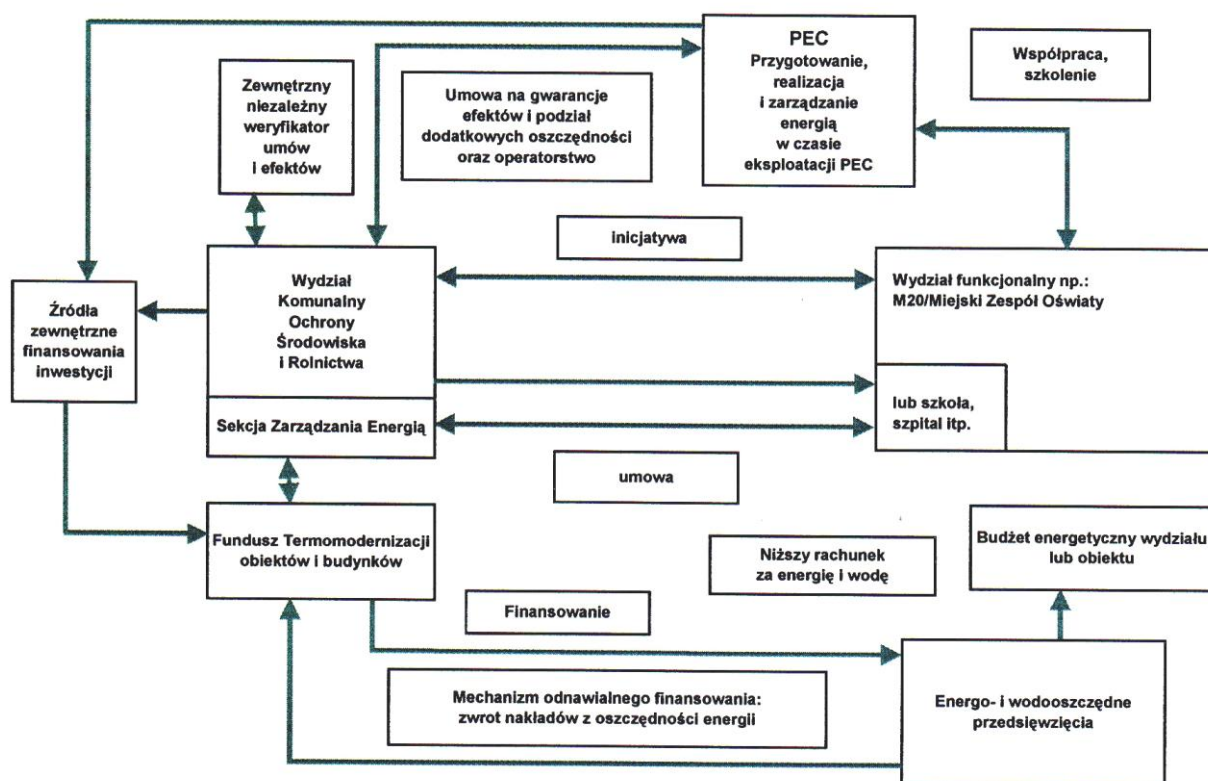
PEC
Przygotowanie, realizacja i zarządzanie energią w czasie eksploatacji PEC

Współpraca, szkolenie

Zewnętrzny niezależny weryfikator umów i efektów

Umowa na gwarancje efektów i podział dodatkowych oszczędności oraz operatorstwo

inicjatywa

Źródła zewnętrzne finansowania inwestycji

Wydział Komunalny Ochrony Środowiska i Rolnictwa

Sekcja Zarządzania Energią

Wydział funkcjonalny np.: M20/Miejski Zespół Oświaty

lub szkoła, szpital itp.

umowa

Fundusz Termomodernizacji obiektów i budynków

Niższy rachunek za energię i wodę

Budżet energetyczny wydziału lub obiektu

Finansowanie

Mechanizm odnawialnego finansowania: zwrot nakładów z oszczędności energii

Energo- i wodooszczędne przedsięwzięcia